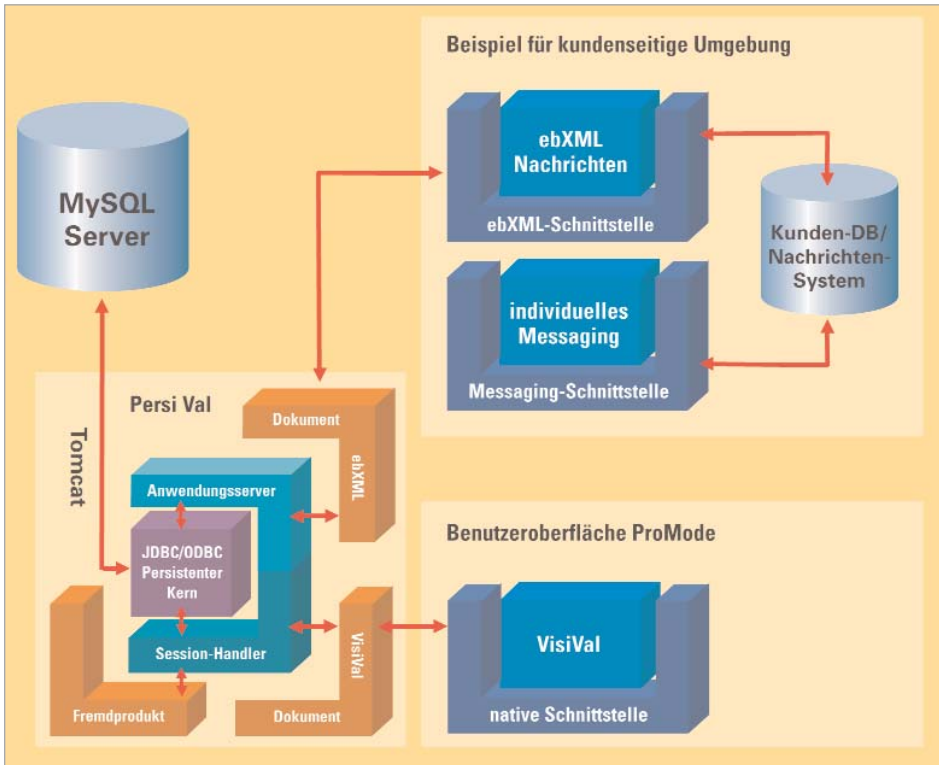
Beispiel für kundenseitige Umgebung

MySQL Server

ebXML Nachrichten

ebXML-Schnittstelle

Kunden-DB/ Nachrichten-System

individuelles Messaging

Messaging-Schnittstelle

Tomcat

Persi Val

Dokument

ebXML

Anwendungsserver

JDBC/ODBC Persistenter Kern

Session-Handler

Fremdprodukt

VisiVal

Dokument

Benutzeroberfläche ProMode

VisiVal

native Schnittstelle